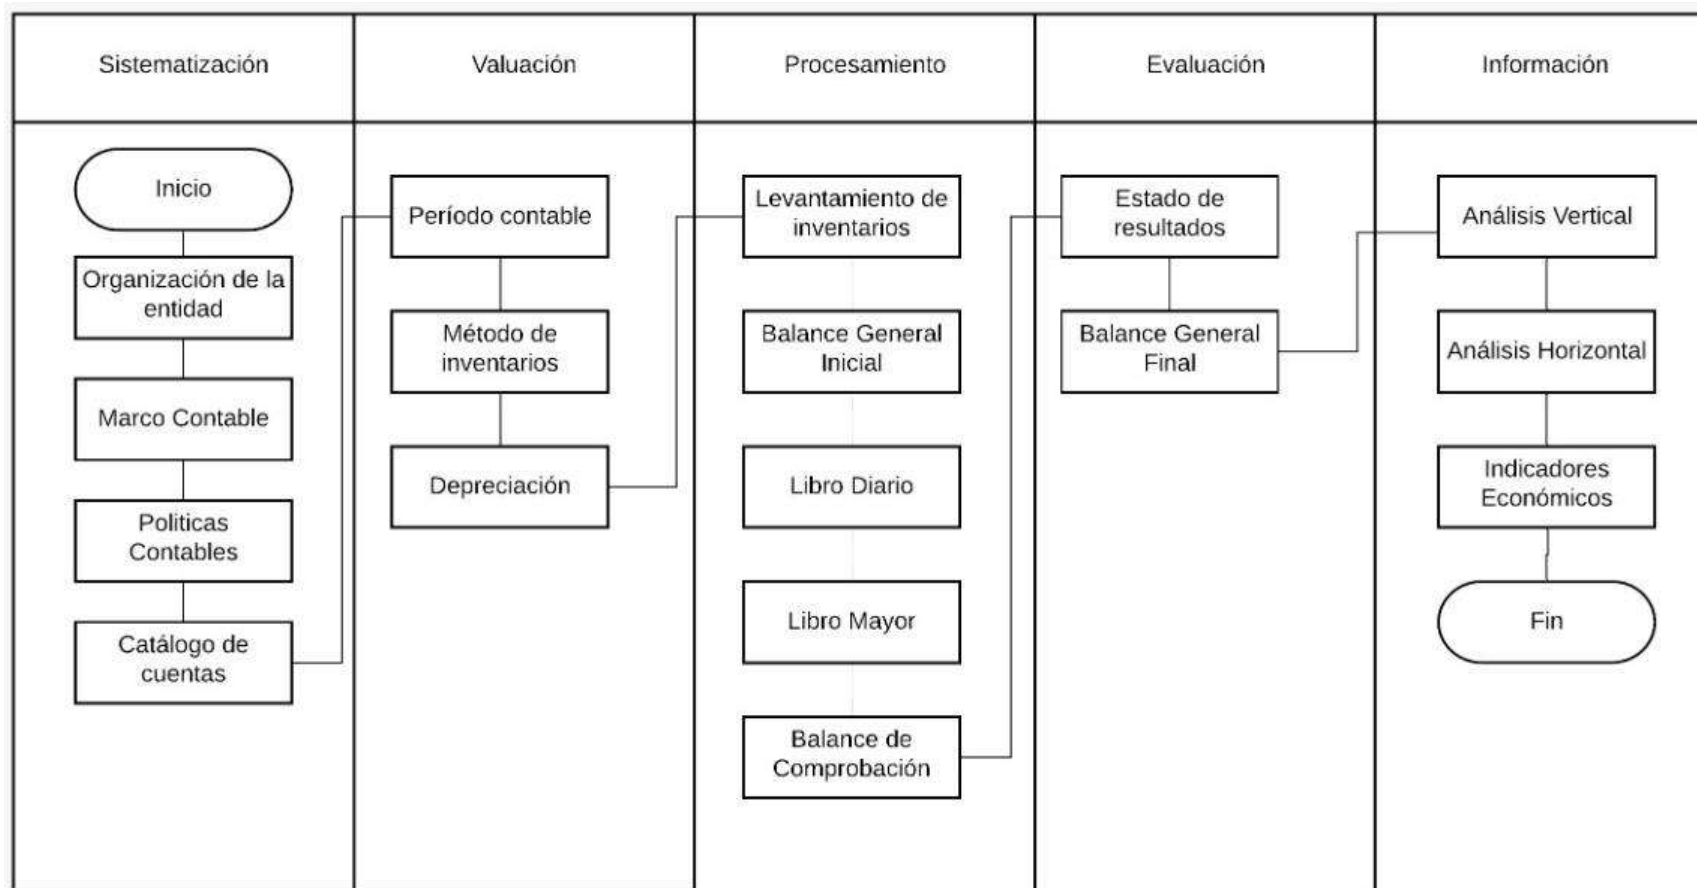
| Sistematización | Valuación | Procesamiento | Evaluación | Información |
|---|---|---|---|---|
| Inicio | Período contable | Levantamiento de inventarios | Estado de resultados | Análisis Vertical |
| Organización de la entidad | Método de inventarios | Balance General Inicial | Balance General Final | Análisis Horizontal |
| Marco Contable | Depreciación | Libro Diario | | Indicadores Económicos |
| Politicas Contables | | Libro Mayor | | Fin |
| Catálogo de cuentas | | Balance de Comprobación | | |